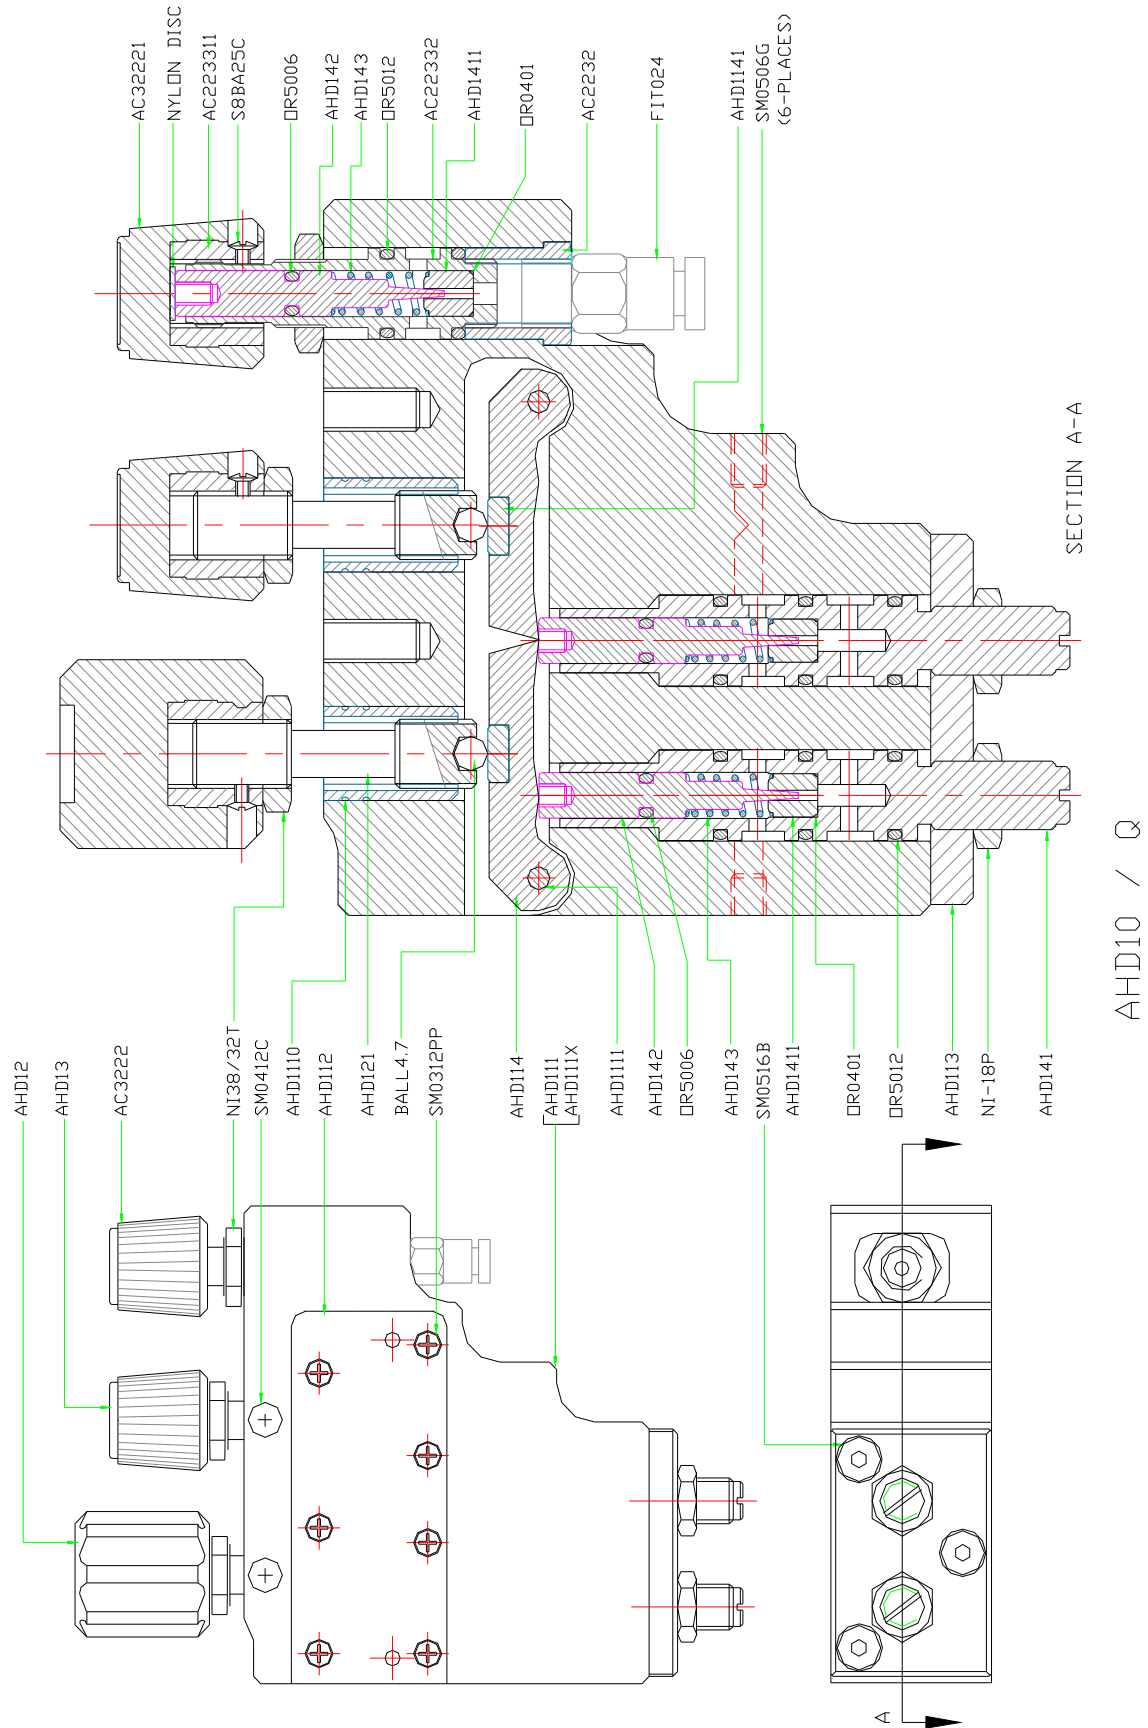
AC32221
NYLON DISC
AC223311
S8BA25C
OR5006
AHD142
AHD143
OR5012
AC22332
AHD1411
OR0401
AC2232
FIT024
AHD1141
SM0506G (6-PLACES)

SECTION A-A

AHD12
AHD13
AC3222
NI38/32T
SM0412C
AHD1110
AHD112
AHD121
BALL 4.7
SM0312PP
AHD114
AHD111
AHD111X
AHD1111
AHD142
OR5006
AHD143
SM0516B
AHD1411
OR0401
OR5012
AHD113
NI-18P
AHD141

AHD10 / Q

A
A